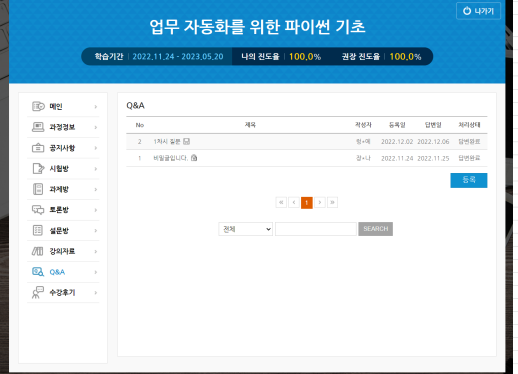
나가기

업무 자동화를 위한 파이썬 기초

학습기간 2022.11.24 - 2023.05.20 | 나의 진도율 100.0% | 권장 진도율 100.0%

메인
과정정보
공지사항
시험방
과제방
토론방
설문방
강의자료
Q&A
수강후기

Q&A

| No | 제목 | 작성자 | 등록일 | 답변일 | 처리상태 |
|---|---|---|---|---|---|
| 2 | 1차시 질문 | 정*예 | 2022.12.02 | 2022.12.06 | 답변완료 |
| 1 | 비밀글입니다. | 장*나 | 2022.11.24 | 2022.11.25 | 답변완료 |

등록

« ‹ 1 › »

전체 SEARCH